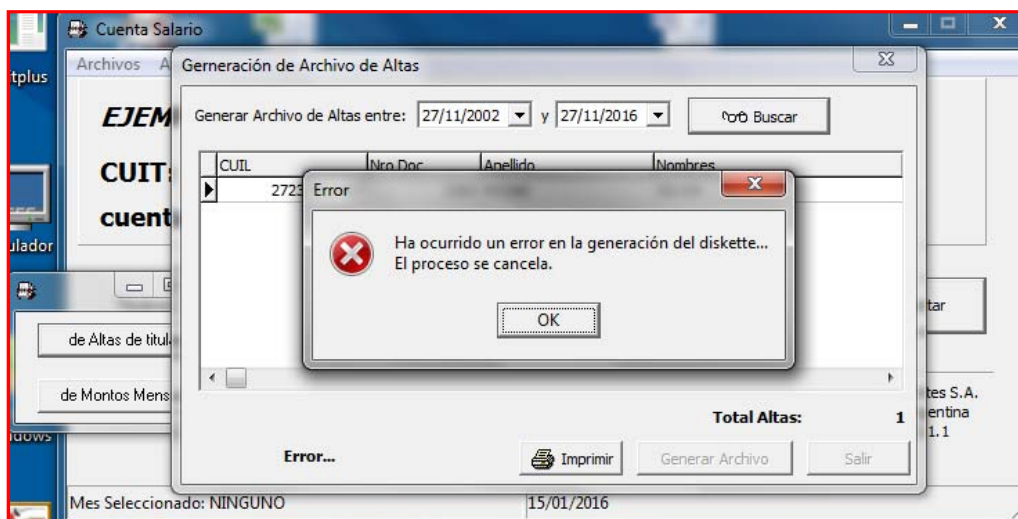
tplus

ulador

dows

Cuenta Salario

Archivos A

EJEM

CUIT:

cuent

de Altas de titula

de Montos Mens

tar

tes S.A.

entina

1.1

Generación de Archivo de Altas

Generar Archivo de Altas entre: 27/11/2002 y 27/11/2016 Buscar

| CUIL | Nro Doc | Apellido | Nombres |
|---|---|---|---|
| 2723 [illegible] | | | |

Error

Ha ocurrido un error en la generación del diskette... El proceso se cancela.

OK

Total Altas: 1

Error...

Imprimir

Generar Archivo

Salir

Mes Seleccionado: NINGUNO

15/01/2016